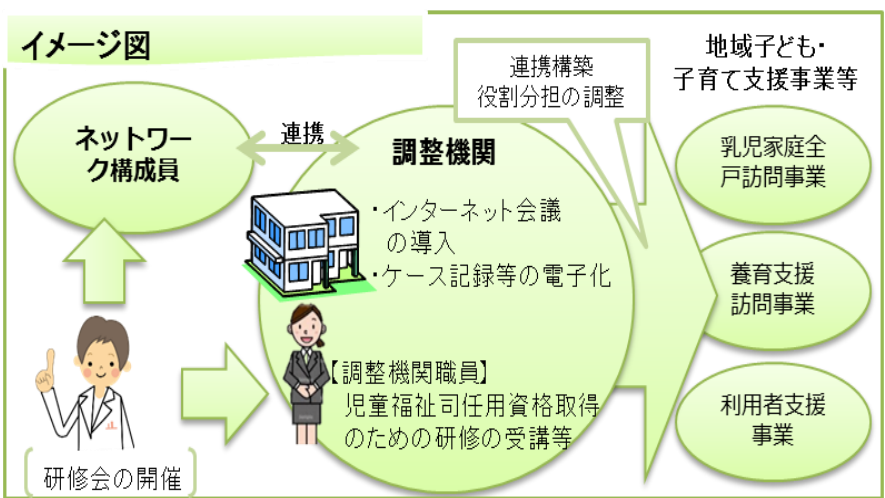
イメージ図

ネットワーク構成員

連携

調整機関

・インターネット会議の導入
・ケース記録等の電子化

【調整機関職員】
児童福祉司任用資格取得のための研修の受講等

研修会の開催

連携構築
役割分担の調整

地域子ども・子育て支援事業等

乳児家庭全戸訪問事業

養育支援訪問事業

利用者支援事業